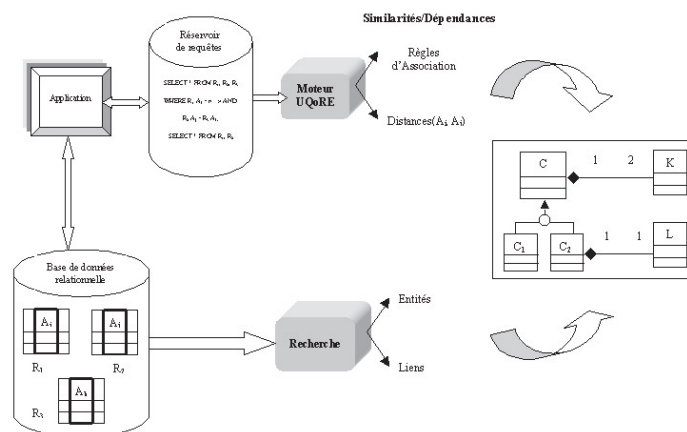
Similarités/Dépendances

Application

Réservoir de requêtes

SELECT * FROM $R_1, R_2, R_3$

WHERE $R_1.A_1$ = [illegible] AND

$R_2.A_j = R_3.A_k$

SELECT * FROM $R_1, R_2$

Moteur UQoRE

Règles d'Association

Distances($A_i$ $A_j$)

C

1

2

K

$C_1$

$C_2$

1

1

L

Base de données relationnelle

$A_i$

$A_j$

$R_1$

$R_2$

$A_k$

$R_3$

Recherche

Entités

Liens